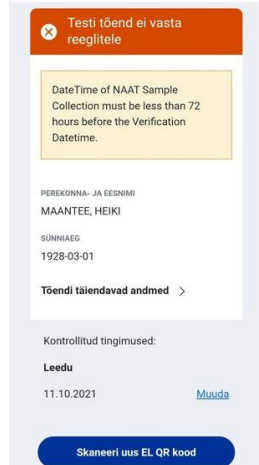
Testi tõend ei vasta reeglitele

DateTime of NAAT Sample Collection must be less than 72 hours before the Verification Datetime.

PEREKONNA- JA EESNIMI
MAANTEE, HEIKI

SÜNNIAEG
1928-03-01

Tõendi täiendavad andmed >

Kontrollitud tingimused:

Leedu

11.10.2021

Muuda

Skaneeri uus EL QR kood